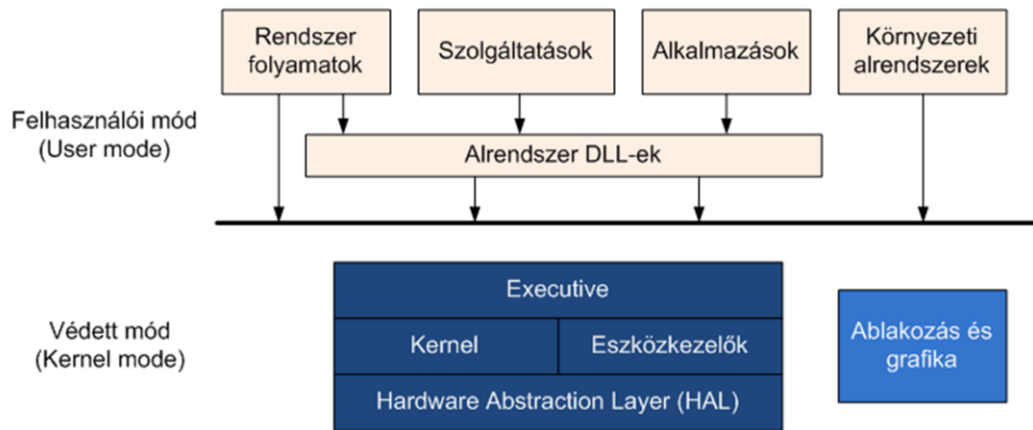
Rendszer folyamatok

Szolgáltatások

Alkalmazások

Környezeti alrendszerek

Felhasználói mód (User mode)

Alrendszer DLL-ek

Védett mód (Kernel mode)

Executive

Kernel

Eszközkezelők

Hardware Abstraction Layer (HAL)

Ablakozás és grafika